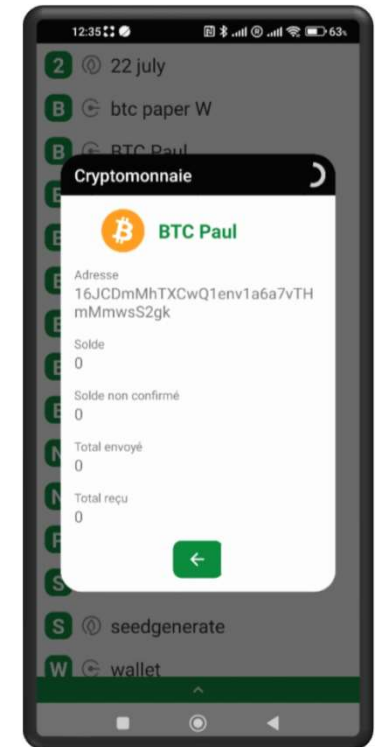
12:35 63

2 22 july

B btc paper W

B BTC Paul

Cryptomonnaie

BTC Paul

Adresse
16JCDmMhTXCwQ1env1a6a7vTHmMmwsS2gk

Solde
0

Solde non confirmé
0

Total envoyé
0

Total reçu
0

S seedgenerate

W wallet